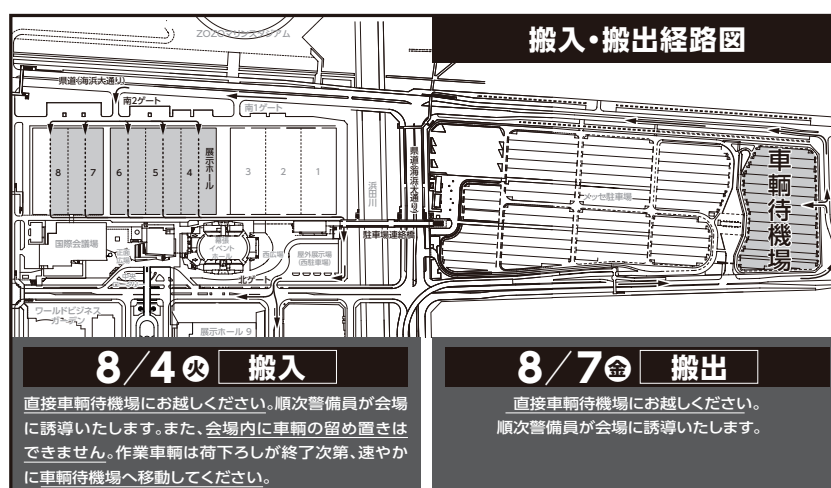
搬入・搬出経路図

ZOZOマリンスタジアム

県道(海浜大通り)

南2ゲート

南1ゲート

8 7 6 5 4

展示ホール

3 2 1

県道(海浜大通り)

浜田川

メッセ駐車場

車輌待機場

国際会議場

幕張イベントホール

屋外展示場

屋外展示場(西駐車場)

駐車場連絡橋

北ゲート

ワールドビジネスガーデン

展示ホール 9

8/4㊋ 搬入

直接車輌待機場にお越しください。順次警備員が会場に誘導いたします。また、会場内に車輌の留め置きはできません。作業車輌は荷下ろしが終了次第、速やかに車輌待機場へ移動してください。

8/7㊎ 搬出

直接車輌待機場にお越しください。順次警備員が会場に誘導いたします。